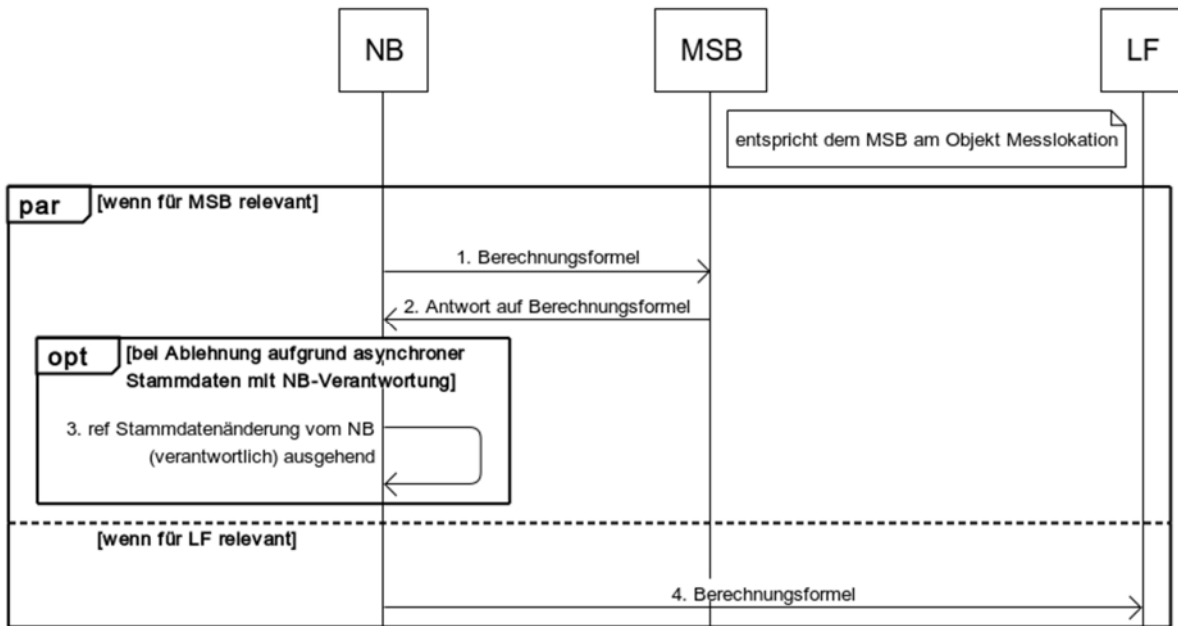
NB

MSB

LF

entspricht dem MSB am Objekt Messlokation

par [wenn für MSB relevant]

1. Berechnungsformel

2. Antwort auf Berechnungsformel

opt [bei Ablehnung aufgrund asynchroner Stammdaten mit NB-Verantwortung]

3. ref Stammdatenänderung vom NB (verantwortlich) ausgehend

[wenn für LF relevant]

4. Berechnungsformel